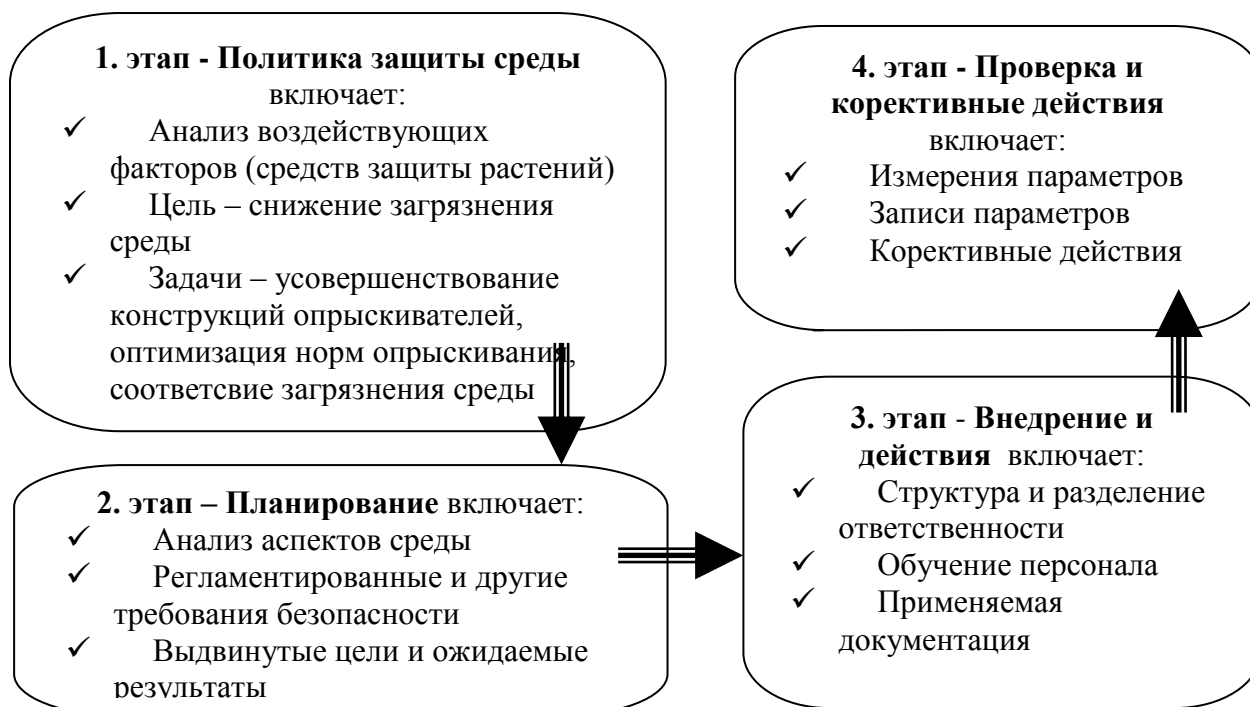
**1. этап - Политика защиты среды** включает:
✓ Анализ воздействующих факторов (средств защиты растений)
✓ Цель – снижение загрязнения среды
✓ Задачи – усовершенствование конструкций опрыскивателей, оптимизация норм опрыскивания, соответсвие загрязнения среды

**4. этап - Проверка и корективные действия** включает:
✓ Измерения параметров
✓ Записи параметров
✓ Корективные действия

**2. этап – Планирование** включает:
✓ Анализ аспектов среды
✓ Регламентированные и другие требования безопасности
✓ Выдвинутые цели и ожидаемые результаты

**3. этап** - **Внедрение и действия** включает:
✓ Структура и разделение ответственности
✓ Обучение персонала
✓ Применяемая документация